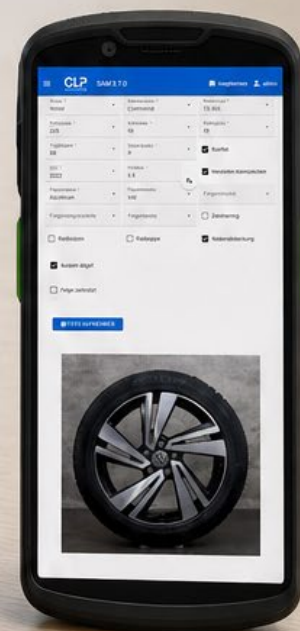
CLP SAM 3.7.0

Ausgliedern admin

Winter

Continental

TS 865

225

55

18

99

H

Runflat

2022

6.8

Verstärkt-Kennzeichen

Aluminium

VW

Felgenmodell

Felgenzustand

Felgenfarbe

Zierring

Radlagern

Radkappe

Nabenabdeckung

Ausgleich zugeht

Felge verkratzt

FOTO AUFNEHMEN